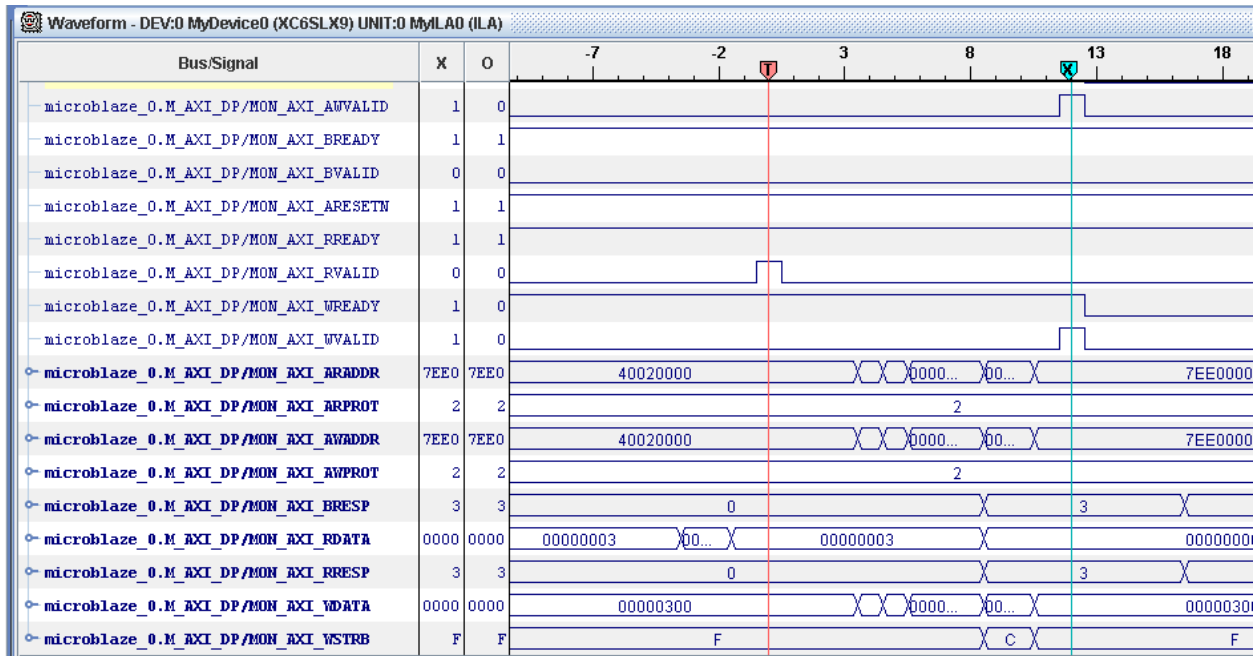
Waveform - DEV:0 MyDevice0 (XC6SLX9) UNIT:0 MyILA0 (ILA)

| Bus/Signal | X | O |
|---|---|---|
| microblaze_0.M_AXI_DP/MON_AXI_AWVALID | 1 | 0 |
| microblaze_0.M_AXI_DP/MON_AXI_BREADY | 1 | 1 |
| microblaze_0.M_AXI_DP/MON_AXI_BVALID | 0 | 0 |
| microblaze_0.M_AXI_DP/MON_AXI_ARESETN | 1 | 1 |
| microblaze_0.M_AXI_DP/MON_AXI_RREADY | 1 | 1 |
| microblaze_0.M_AXI_DP/MON_AXI_RVALID | 0 | 0 |
| microblaze_0.M_AXI_DP/MON_AXI_WREADY | 1 | 0 |
| microblaze_0.M_AXI_DP/MON_AXI_WVALID | 1 | 0 |
| microblaze_0.M_AXI_DP/MON_AXI_ARADDR | 7EE0 | 7EE0 |
| microblaze_0.M_AXI_DP/MON_AXI_ARPROT | 2 | 2 |
| microblaze_0.M_AXI_DP/MON_AXI_AWADDR | 7EE0 | 7EE0 |
| microblaze_0.M_AXI_DP/MON_AXI_AWPROT | 2 | 2 |
| microblaze_0.M_AXI_DP/MON_AXI_BRESP | 3 | 3 |
| microblaze_0.M_AXI_DP/MON_AXI_RDATA | 0000 | 0000 |
| microblaze_0.M_AXI_DP/MON_AXI_RRESP | 3 | 3 |
| microblaze_0.M_AXI_DP/MON_AXI_WDATA | 0000 | 0000 |
| microblaze_0.M_AXI_DP/MON_AXI_WSTRB | F | F |

-7 -2 T 3 8 X 13 18

40020000 0000... 00... 7EE0000
2
40020000 0000... 00... 7EE0000
2
0 3
00000003 00... 00000003 0000000
0 3
00000300 0000... 00... 0000030
F C F